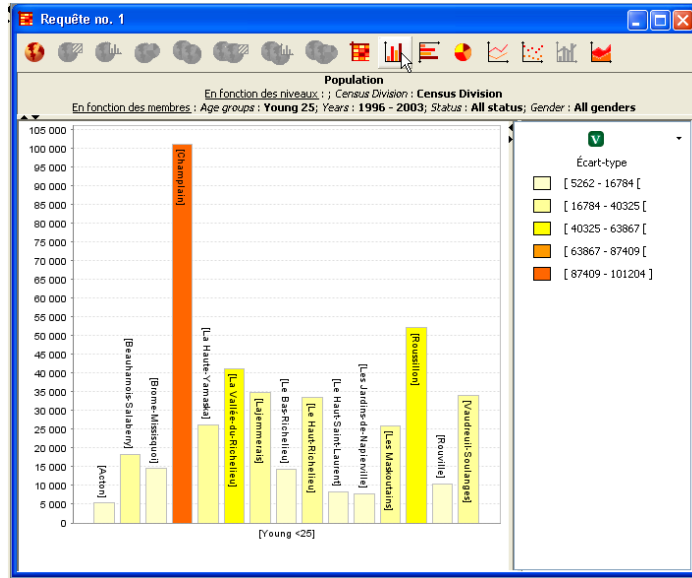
Requête no. 1

Population
En fonction des niveaux : ; Census Division : Census Division
En fonction des membres : Age groups : Young 25; Years : 1996 - 2003; Status : All status; Gender : All genders

105 000
100 000
95 000
90 000
85 000
80 000
75 000
70 000
65 000
60 000
55 000
50 000
45 000
40 000
35 000
30 000
25 000
20 000
15 000
10 000
5 000
0

[Acton]
[Beauharnois-Salaberry]
[Brome-Missisquoi]
[Champlain]
[La Haute-Yamaska]
[La Vallée-du-Richelieu]
[Lajemmerais]
[Le Bas-Richelieu]
[Le Haut-Richelieu]
[Le Haut-Saint-Laurent]
[Les Jardins-de-Napierville]
[Les Maskoutains]
[Roussillon]
[Rouville]
[Vaudreuil-Soulanges]

[Young <25]

V
Écart-type
[ 5262 - 16784 [
[ 16784 - 40325 [
[ 40325 - 63867 [
[ 63867 - 87409 [
[ 87409 - 101204 ]